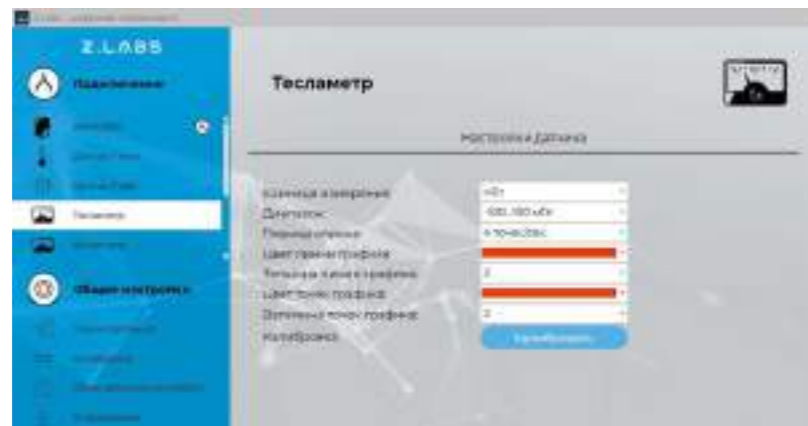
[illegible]

Z.LABS

Подключение

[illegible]

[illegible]

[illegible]

Тесламетр

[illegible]

Общие настройки

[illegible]

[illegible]

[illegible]

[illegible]

Тесламетр

Настройки Датчика

| | |
|---|---|
| Единица измерения | мТл |
| Диапазон | -100..100 мТл |
| Период опроса | 4 точки/сек |
| Цвет линии графика | |
| Толщина линии графика | 2 |
| Цвет точек графика | |
| Толщина точек графика | 2 |
| Калибровка | Калибровать |